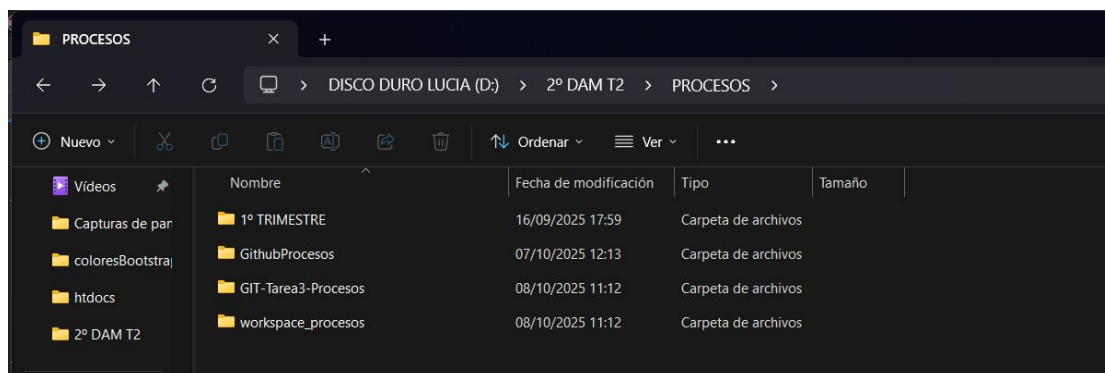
PROCESOS × +

← → ↑ C DISCO DURO LUCIA (D:) > 2º DAM T2 > PROCESOS >

Nuevo Ordenar Ver ...

Vídeos
Capturas de pan
coloresBootstra|
htdocs
2º DAM T2

| Nombre | Fecha de modificación | Tipo | Tamaño |
|---|---|---|---|
| 1º TRIMESTRE | 16/09/2025 17:59 | Carpeta de archivos | |
| GithubProcesos | 07/10/2025 12:13 | Carpeta de archivos | |
| GIT-Tarea3-Procesos | 08/10/2025 11:12 | Carpeta de archivos | |
| workspace_procesos | 08/10/2025 11:12 | Carpeta de archivos | |